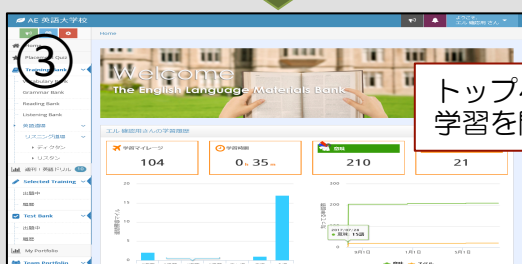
AE 英語大学校

ようこそ
エル 練習用 さん

③

Home

Placement Quiz

Training Bank

Vocabulary Bank

Grammar Bank

Reading Bank

Listening Bank

英語基礎

リスニング基礎

• ディクテ

• リスニン

過去/英語ドリル

Selected Training

出題中

履歴

Test Bank

出題中

履歴

My Portfolio

Team Portfolio

Welcome
The English Language Materials Bank

トップペ
学習を開

エル 練習用さんの学習履歴

学習マイレージ
104

学習時間
0h 35m

210

21

20

15

10

5

0

200

100

0

2017/07/24
英検: 15語

9月1日

1月1日

5月1日